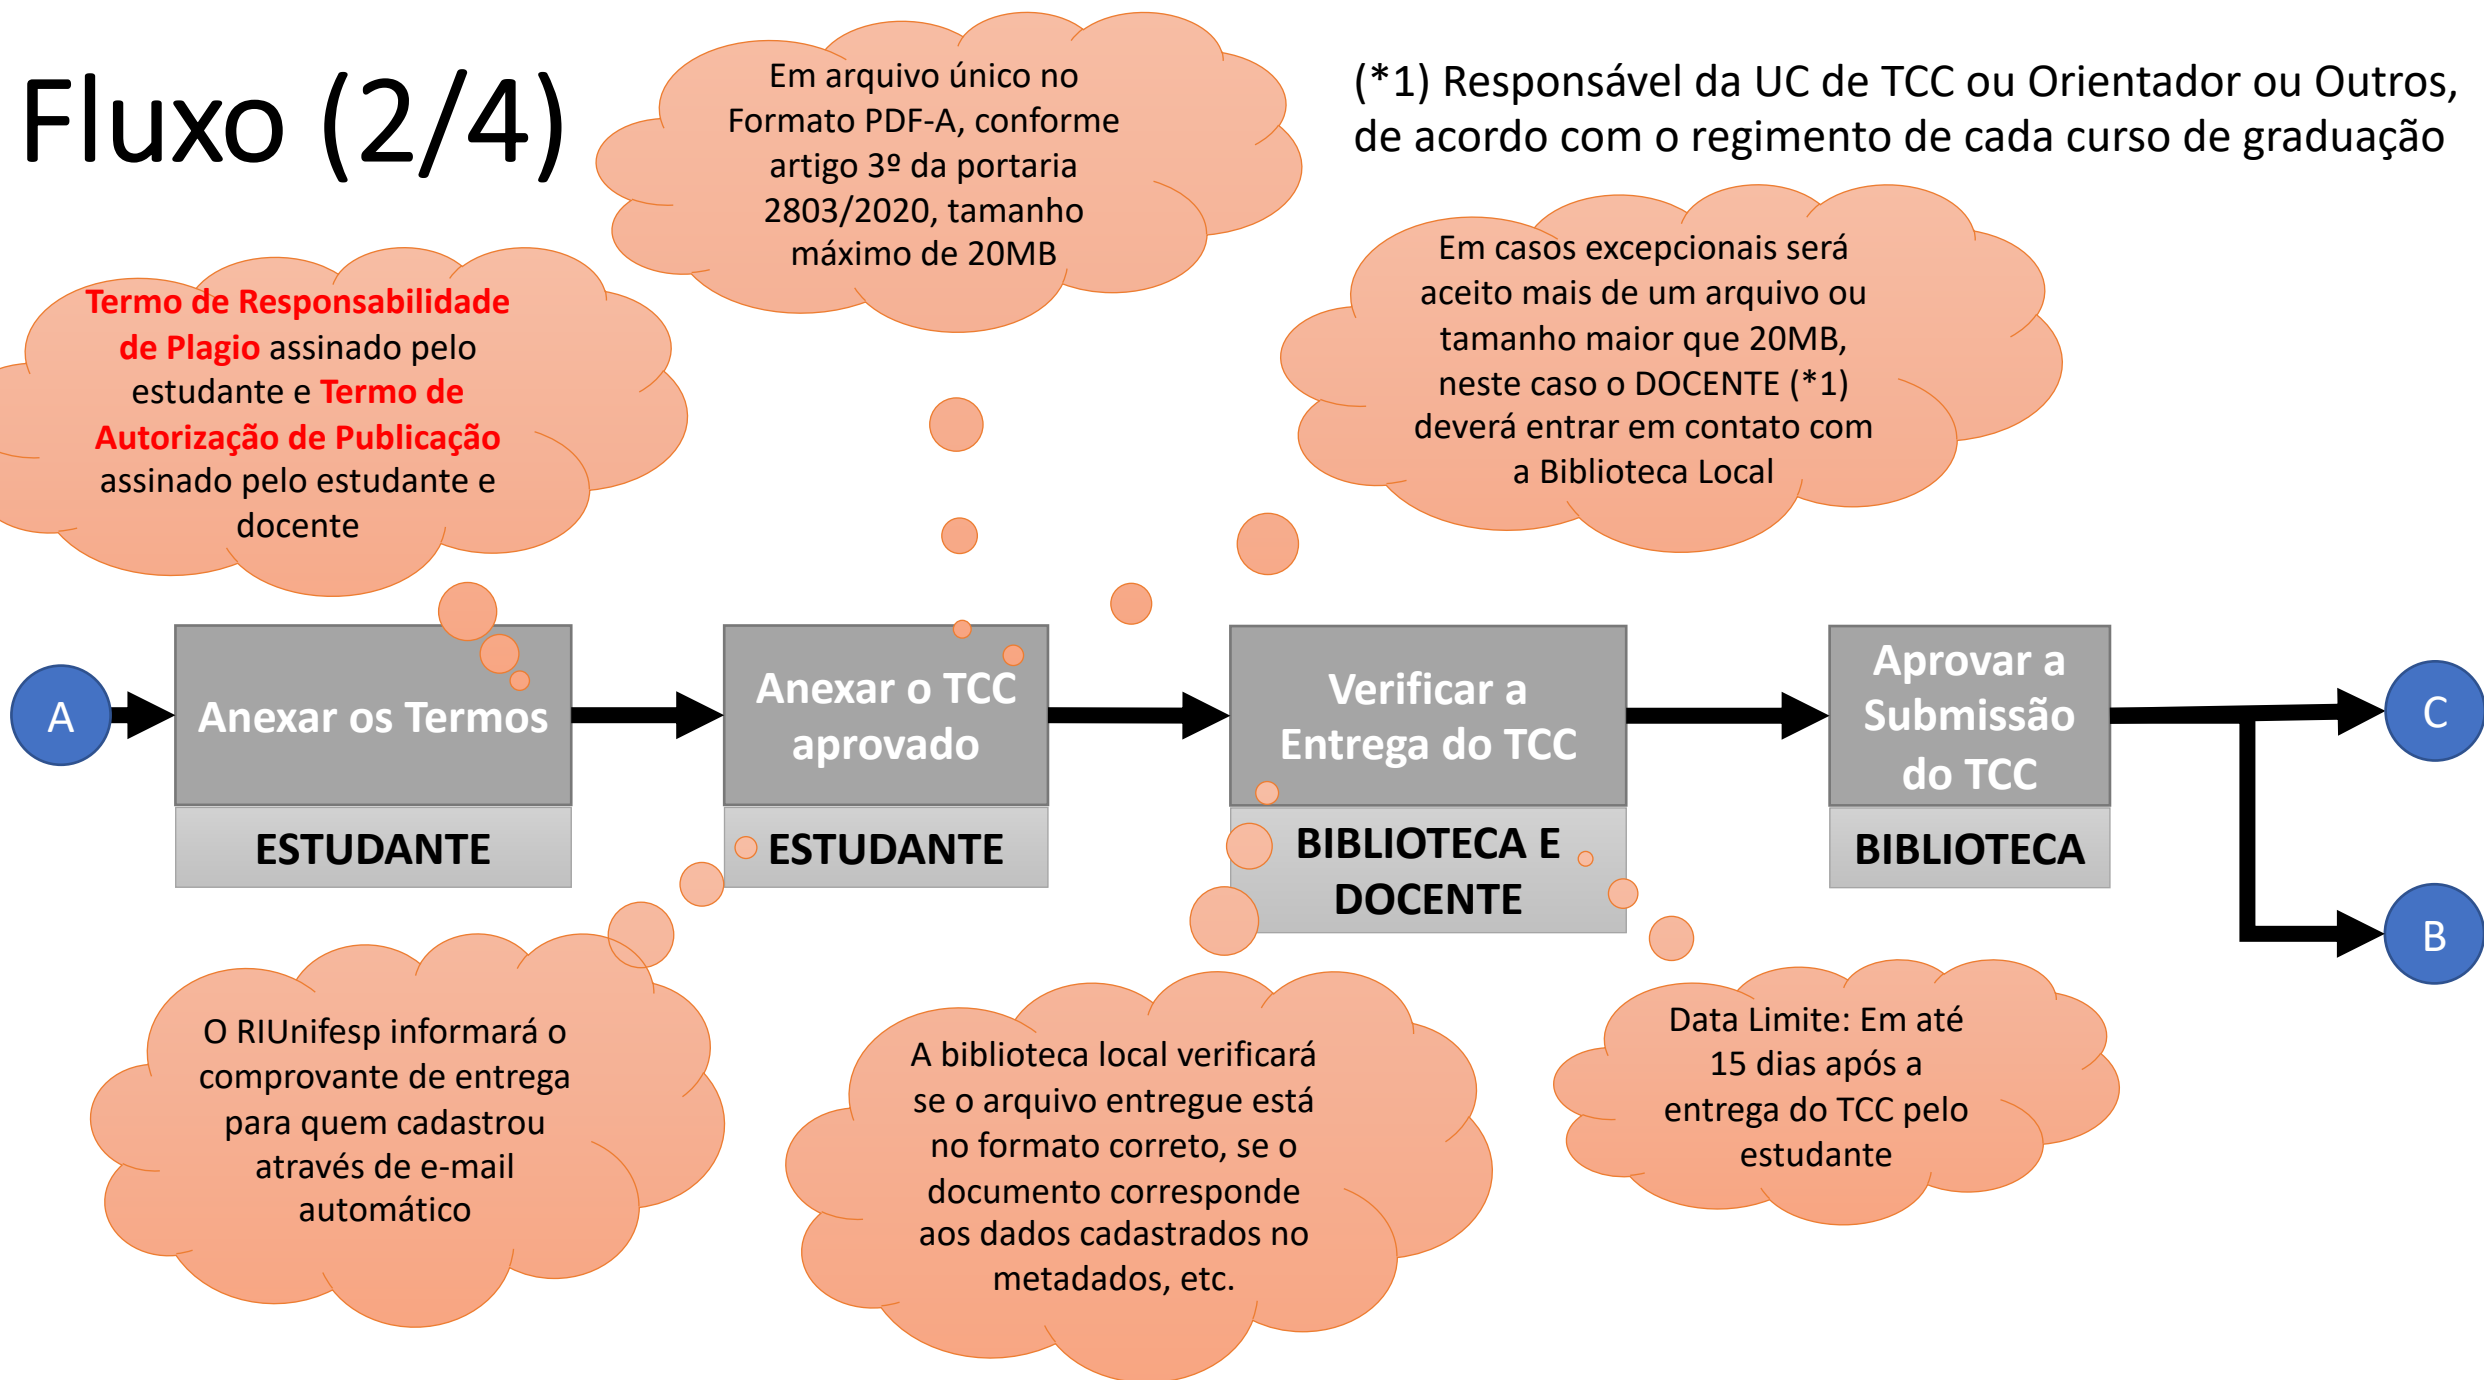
Fluxo (2/4)

Em arquivo único no Formato PDF-A, conforme artigo 3º da portaria 2803/2020, tamanho máximo de 20MB

(*1) Responsável da UC de TCC ou Orientador ou Outros, de acordo com o regimento de cada curso de graduação

Termo de Responsabilidade de Plagio assinado pelo estudante e Termo de Autorização de Publicação assinado pelo estudante e docente

Em casos excepcionais será aceito mais de um arquivo ou tamanho maior que 20MB, neste caso o DOCENTE (*1) deverá entrar em contato com a Biblioteca Local

A

Anexar os Termos

ESTUDANTE

Anexar o TCC aprovado

ESTUDANTE

Verificar a Entrega do TCC

BIBLIOTECA E DOCENTE

Aprovar a Submissão do TCC

BIBLIOTECA

C

B

O RIUnifesp informará o comprovante de entrega para quem cadastrou através de e-mail automático

A biblioteca local verificará se o arquivo entregue está no formato correto, se o documento corresponde aos dados cadastrados no metadados, etc.

Data Limite: Em até 15 dias após a entrega do TCC pelo estudante